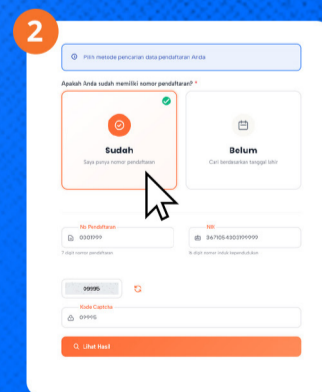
2

Pilih metode pencarian data pendaftaran Anda

Apakah Anda sudah memiliki nomor pendaftaran? *

Sudah
Saya punya nomor pendaftaran

Belum
Cari berdasarkan tanggal lahir

No Pendaftaran
0301999
7 digit nomor pendaftaran

NIK
3671054302199999
16 digit nomor induk kependudukan

99995

Kode Captcha
99995

Lihat Hasil